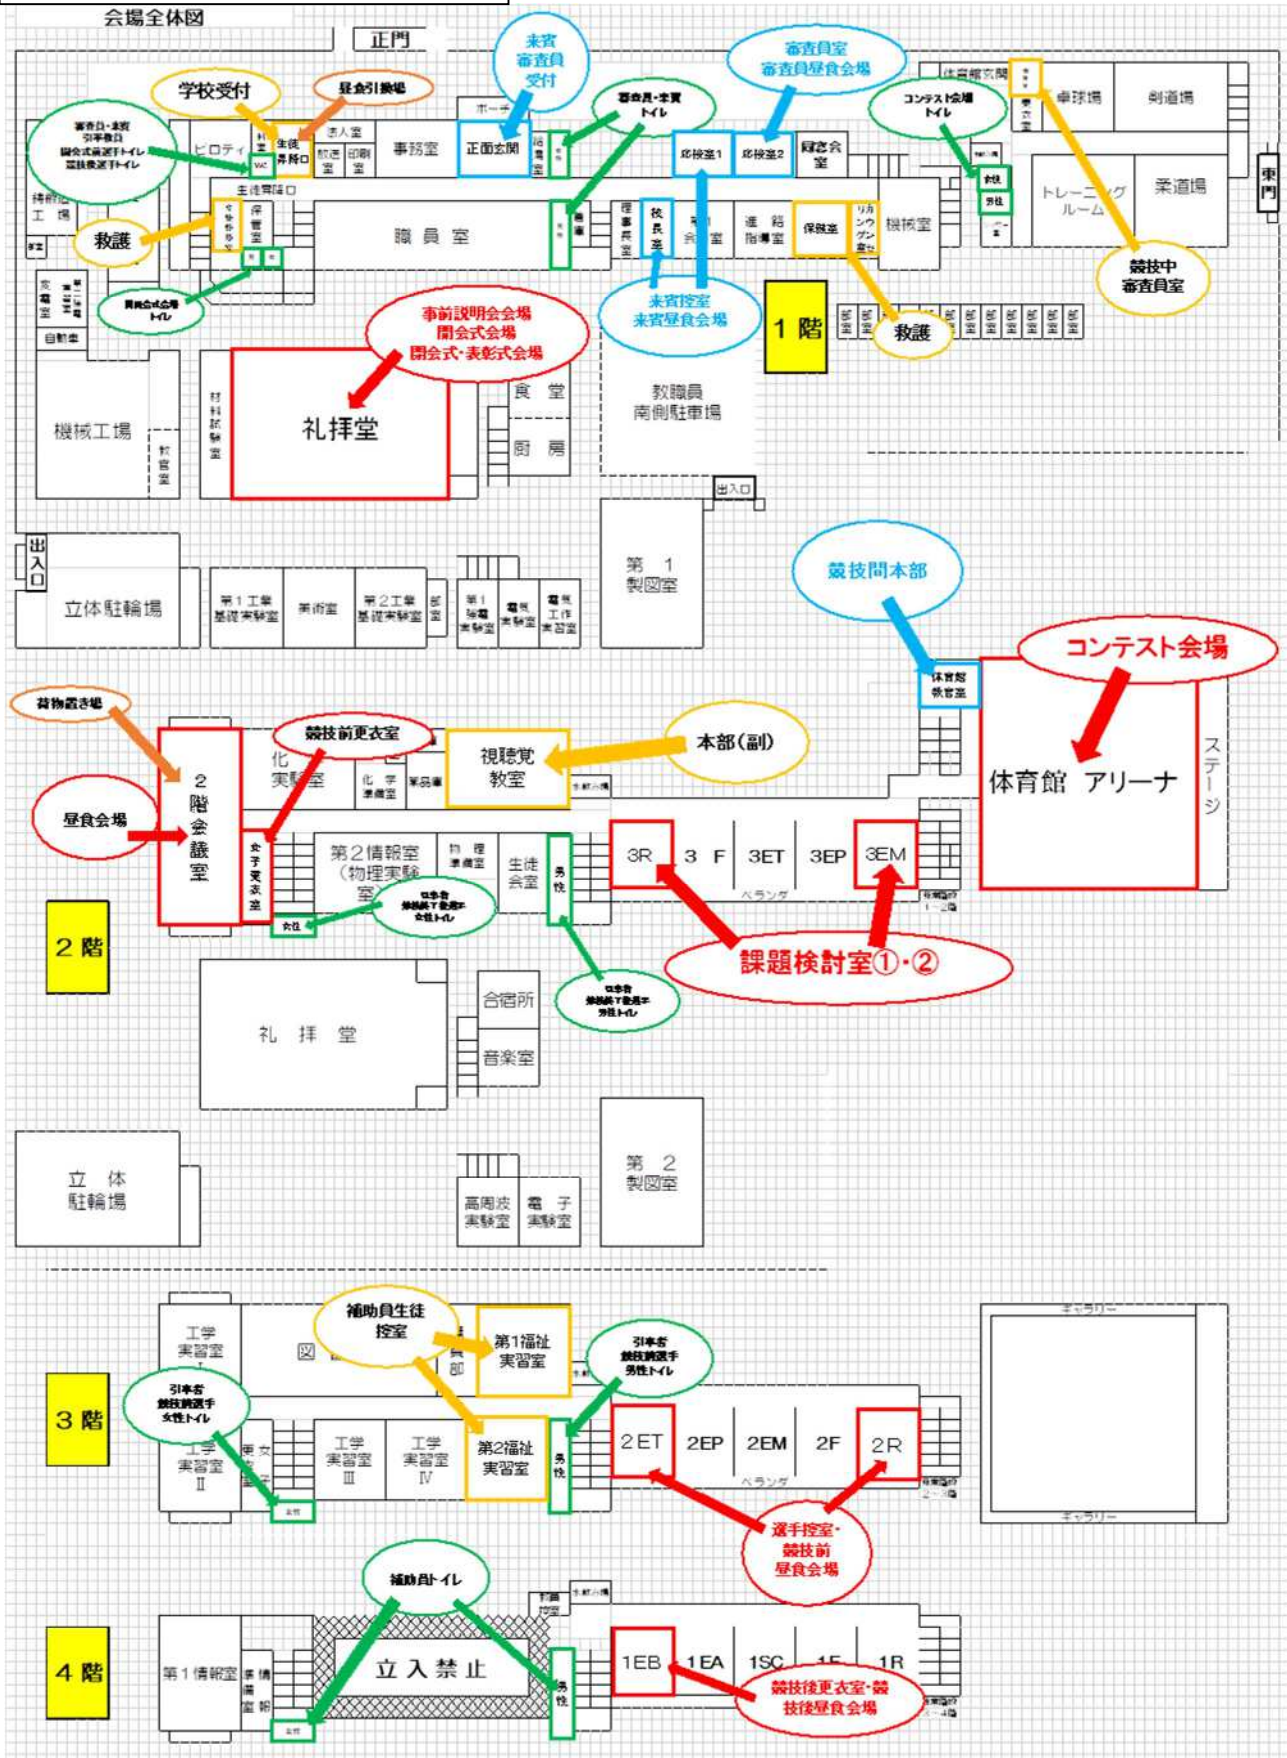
会場全体図

正門

来賓
審査員
受付

審査員室
審査員昼食会場

学校受付

昼食引換場

審査員・来賓
トイレ

コンテスト会場
トイレ

審査員・来賓
引率教員
開会式前選手トイレ
競技後選手トイレ

ピロティ

生徒昇降口

法人室

事務室

正面玄関

応接室1

応接室2

同窓会室

卓球場

剣道場

東門

生徒昇降口

トレーニングルーム

柔道場

救護

職員室

校長室

保健室

機械室

競技中
審査員室

開会式会場
トイレ

来賓控室
来賓昼食会場

1階

救護

事前説明会会場
開会式会場
閉会式・表彰式会場

食堂

厨房

機械工場

礼拝堂

教職員
南側駐車場

出入口

出入口

立体駐輪場

第1工業基礎実験室

美術室

第2工業基礎実験室

第1製図室

競技間本部

コンテスト会場

荷物置き場

競技前更衣室

視聴覚教室

本部(副)

化学実験室

体育館 アリーナ

ステージ

昼食会場

2階会議室

第2情報室(物理実験室)

生徒会室

3R

3F

3ET

3EP

3EM

ベランダ

女子更衣室

女性

男性

課題検討室①・②

2階

礼拝堂

合宿所

音楽室

立体駐輪場

高周波実験室

電子実験室

第2製図室

補助員生徒
控室

工学実習室I

図

第1福祉実習室

引率者
競技前選手
男性トイレ

3階

引率者
競技前選手
女性トイレ

工学実習室II

工学実習室III

工学実習室IV

第2福祉実習室

2ET

2EP

2EM

2F

2R

ベランダ

ギャラリー

ギャラリー

選手控室・
競技前
昼食会場

補助員トイレ

4階

第1情報室

立入禁止

1EB

1EA

1SC

1F

1R

競技後更衣室・競技後昼食会場